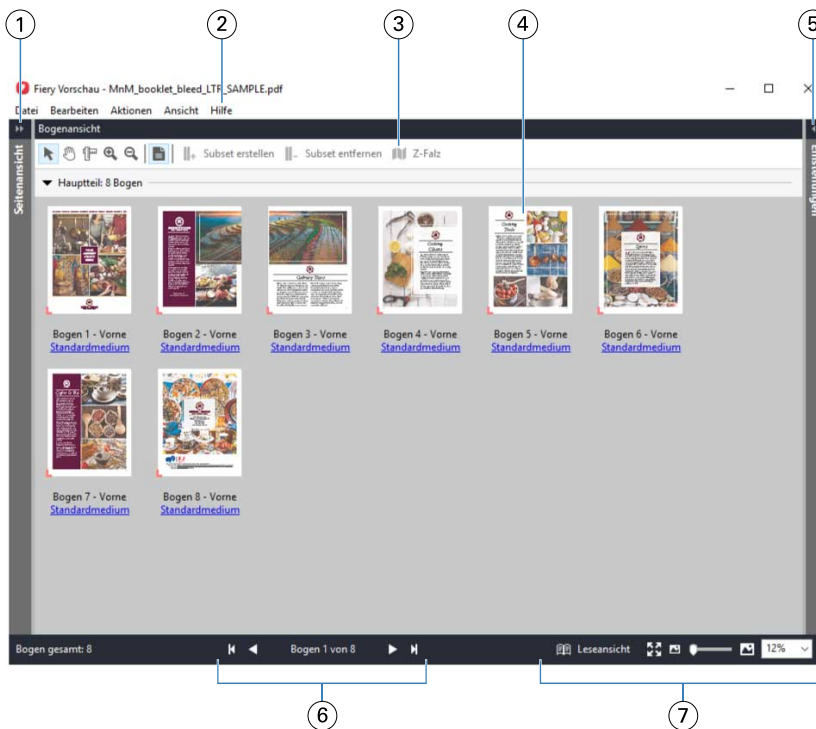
1
2
3
4
5

Fiery Vorschau - MnM_booklet_bleed_LTR_SAMPLE.pdf

Datei Bearbeiten Aktionen Ansicht Hilfe

Bogenansicht

Seitenansicht

Einstellungen

Subset erstellen Subset entfernen Z-Falz

Hauptteil: 8 Bogen

Bogen 1 - Vorne
Standardmedium

Bogen 2 - Vorne
Standardmedium

Bogen 3 - Vorne
Standardmedium

Bogen 4 - Vorne
Standardmedium

Bogen 5 - Vorne
Standardmedium

Bogen 6 - Vorne
Standardmedium

Bogen 7 - Vorne
Standardmedium

Bogen 8 - Vorne
Standardmedium

Bogen gesamt: 8

Bogen 1 von 8

Leseansicht

12%

6
7